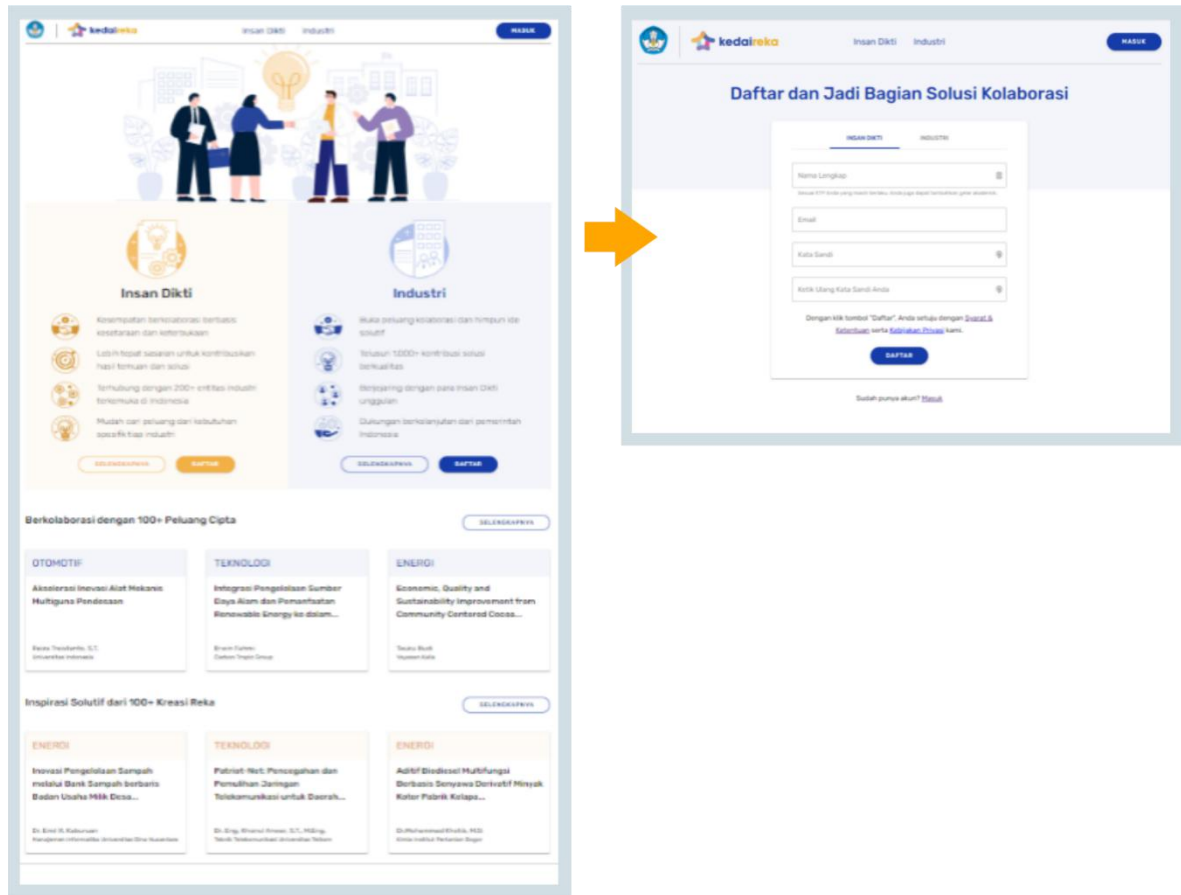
kedaireka

Insan Dikti Industri

MASUK

Insan Dikti

Kesempatan berkolaborasi berbasis kesetaraan dan keterbukaan

Lebih tepat sasaran untuk kontribusikan hasil temuan dan solusi

Terhubung dengan 200+ entitas industri terkemuka di Indonesia

Mudah cari peluang dari kebutuhan spesifik tiap industri

SELENGKAPNYA DAFTAR

Industri

Buka peluang kolaborasi dan himpun ide solutif

Telusuri 1.000+ kontribusi solusi berkualitas

Berjejaring dengan para Insan Dikti unggulan

Dukungan berkelanjutan dari pemerintah Indonesia

SELENGKAPNYA DAFTAR

Berkolaborasi dengan 100+ Peluang Cipta

SELENGKAPNYA

OTOMOTIF

Akselerasi Inovasi Alat Mekanis Multiguna Pedesaan

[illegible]
Universitas Indonesia

TEKNOLOGI

Integrasi Pengelolaan Sumber Daya Alam dan Pemanfaatan Renewable Energy ke dalam...

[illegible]

ENERGI

Economic, Quality and Sustainability Improvement from Community Centered Cocoa...

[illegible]

Inspirasi Solutif dari 100+ Kreasi Reka

SELENGKAPNYA

ENERGI

Inovasi Pengelolaan Sampah melalui Bank Sampah berbasis Badan Usaha Milik Desa...

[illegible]

TEKNOLOGI

Patriot-Net: Pencegahan dan Pemulihan Jaringan Telekomunikasi untuk Daerah...

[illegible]

ENERGI

Aditif Biodiesel Multifungsi Berbasis Senyawa Derivatif Minyak Kotor Pabrik Kelapa...

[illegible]

kedaireka

Insan Dikti Industri

MASUK

Daftar dan Jadi Bagian Solusi Kolaborasi

INSAN DIKTI INDUSTRI

Nama Lengkap

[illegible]

Email

Kata Sandi

Ketik Ulang Kata Sandi Anda

Dengan klik tombol "Daftar", Anda setuju dengan Syarat & Ketentuan serta Kebijakan Privasi kami.

DAFTAR

Sudah punya akun? Masuk